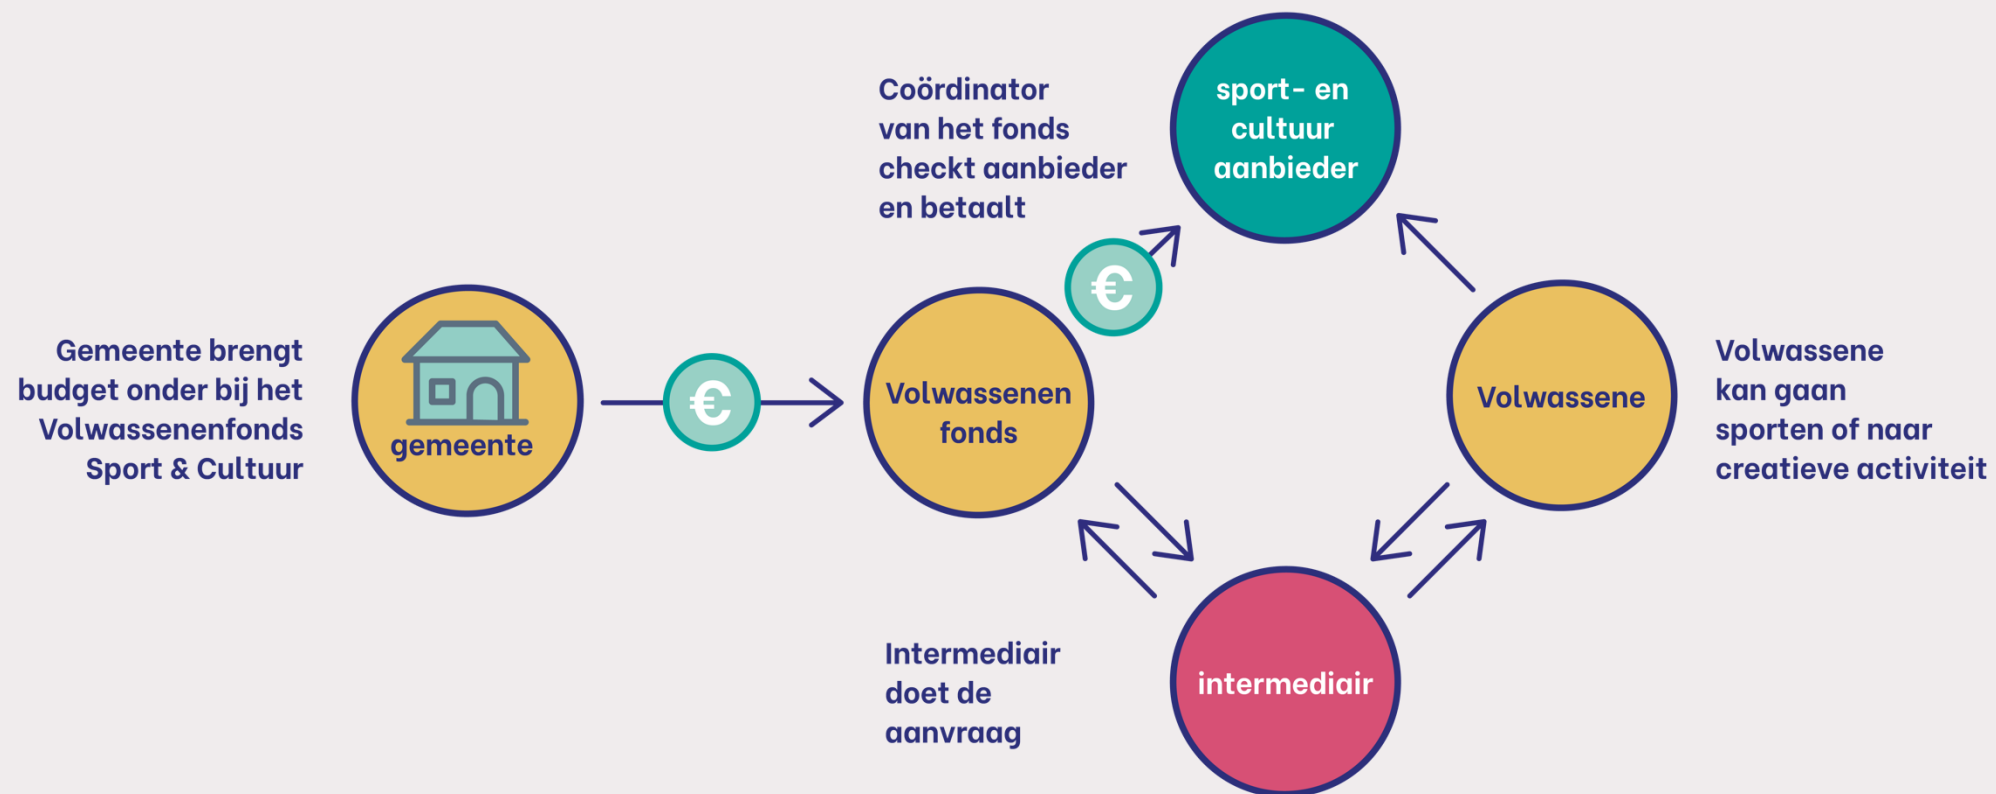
Coördinator van het fonds checkt aanbieder en betaalt

sport- en cultuur aanbieder

Gemeente brengt budget onder bij het Volwassenenfonds Sport & Cultuur

gemeente

€

Volwassenen fonds

€

Volwassene

Volwassene kan gaan sporten of naar creatieve activiteit

Intermediair doet de aanvraag

intermediair